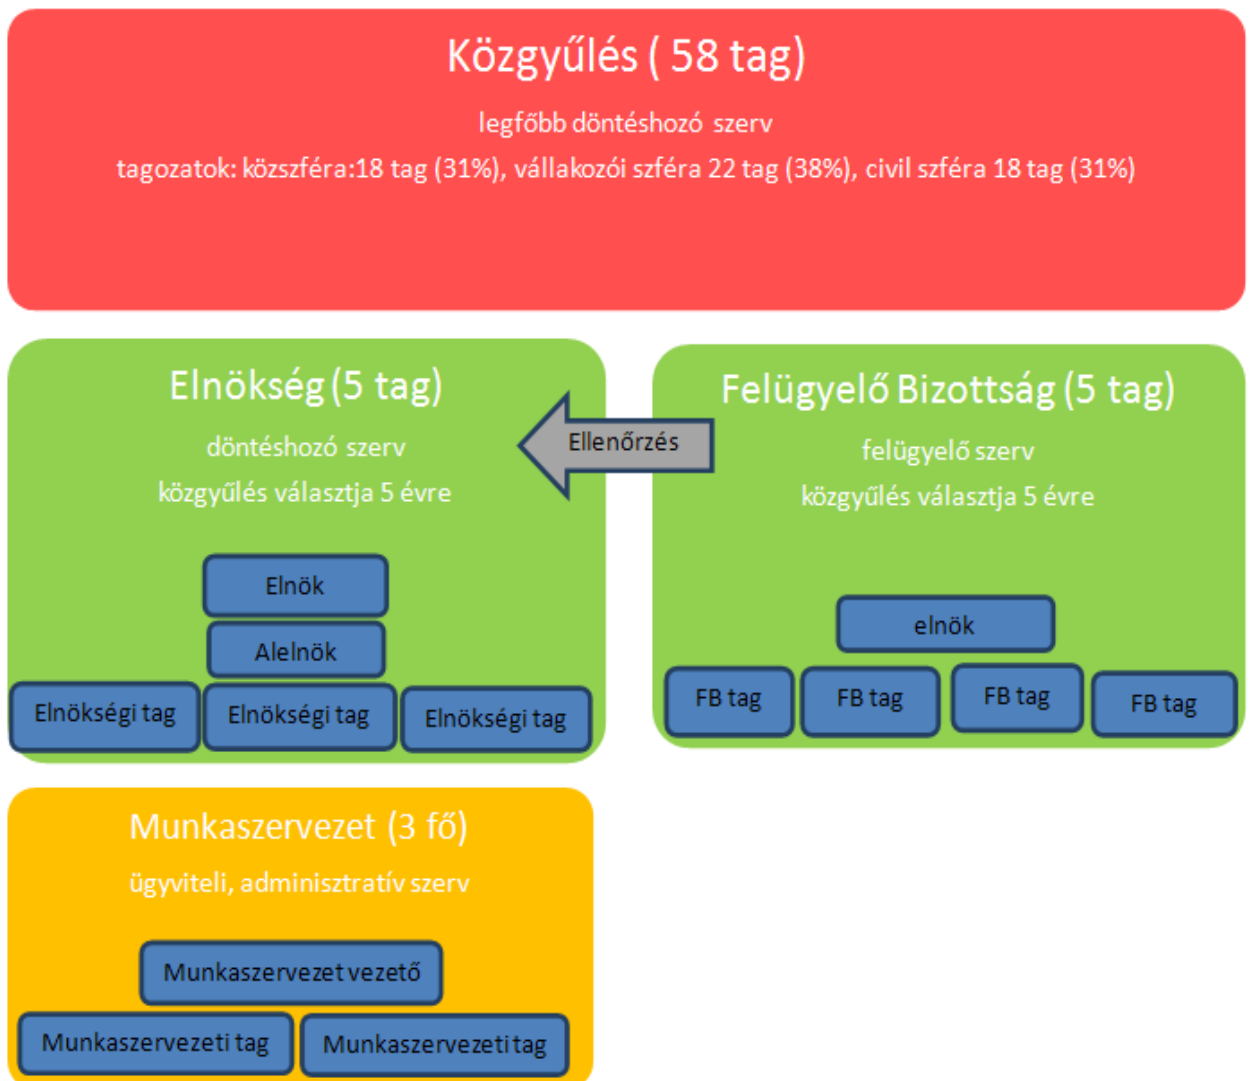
Közgyűlés ( 58 tag)

legfőbb döntéshozó szerv

tagozatok: közszféra:18 tag (31%), vállakozói szféra 22 tag (38%), civil szféra 18 tag (31%)

Elnökség (5 tag)

döntéshozó szerv

közgyűlés választja 5 évre

Elnök

Alelnök

Elnökségi tag

Elnökségi tag

Elnökségi tag

Ellenőrzés

Felügyelő Bizottság (5 tag)

felügyelő szerv

közgyűlés választja 5 évre

elnök

FB tag

FB tag

FB tag

FB tag

Munkaszervezet (3 fő)

ügyviteli, adminisztratív szerv

Munkaszervezet vezető

Munkaszervezeti tag

Munkaszervezeti tag